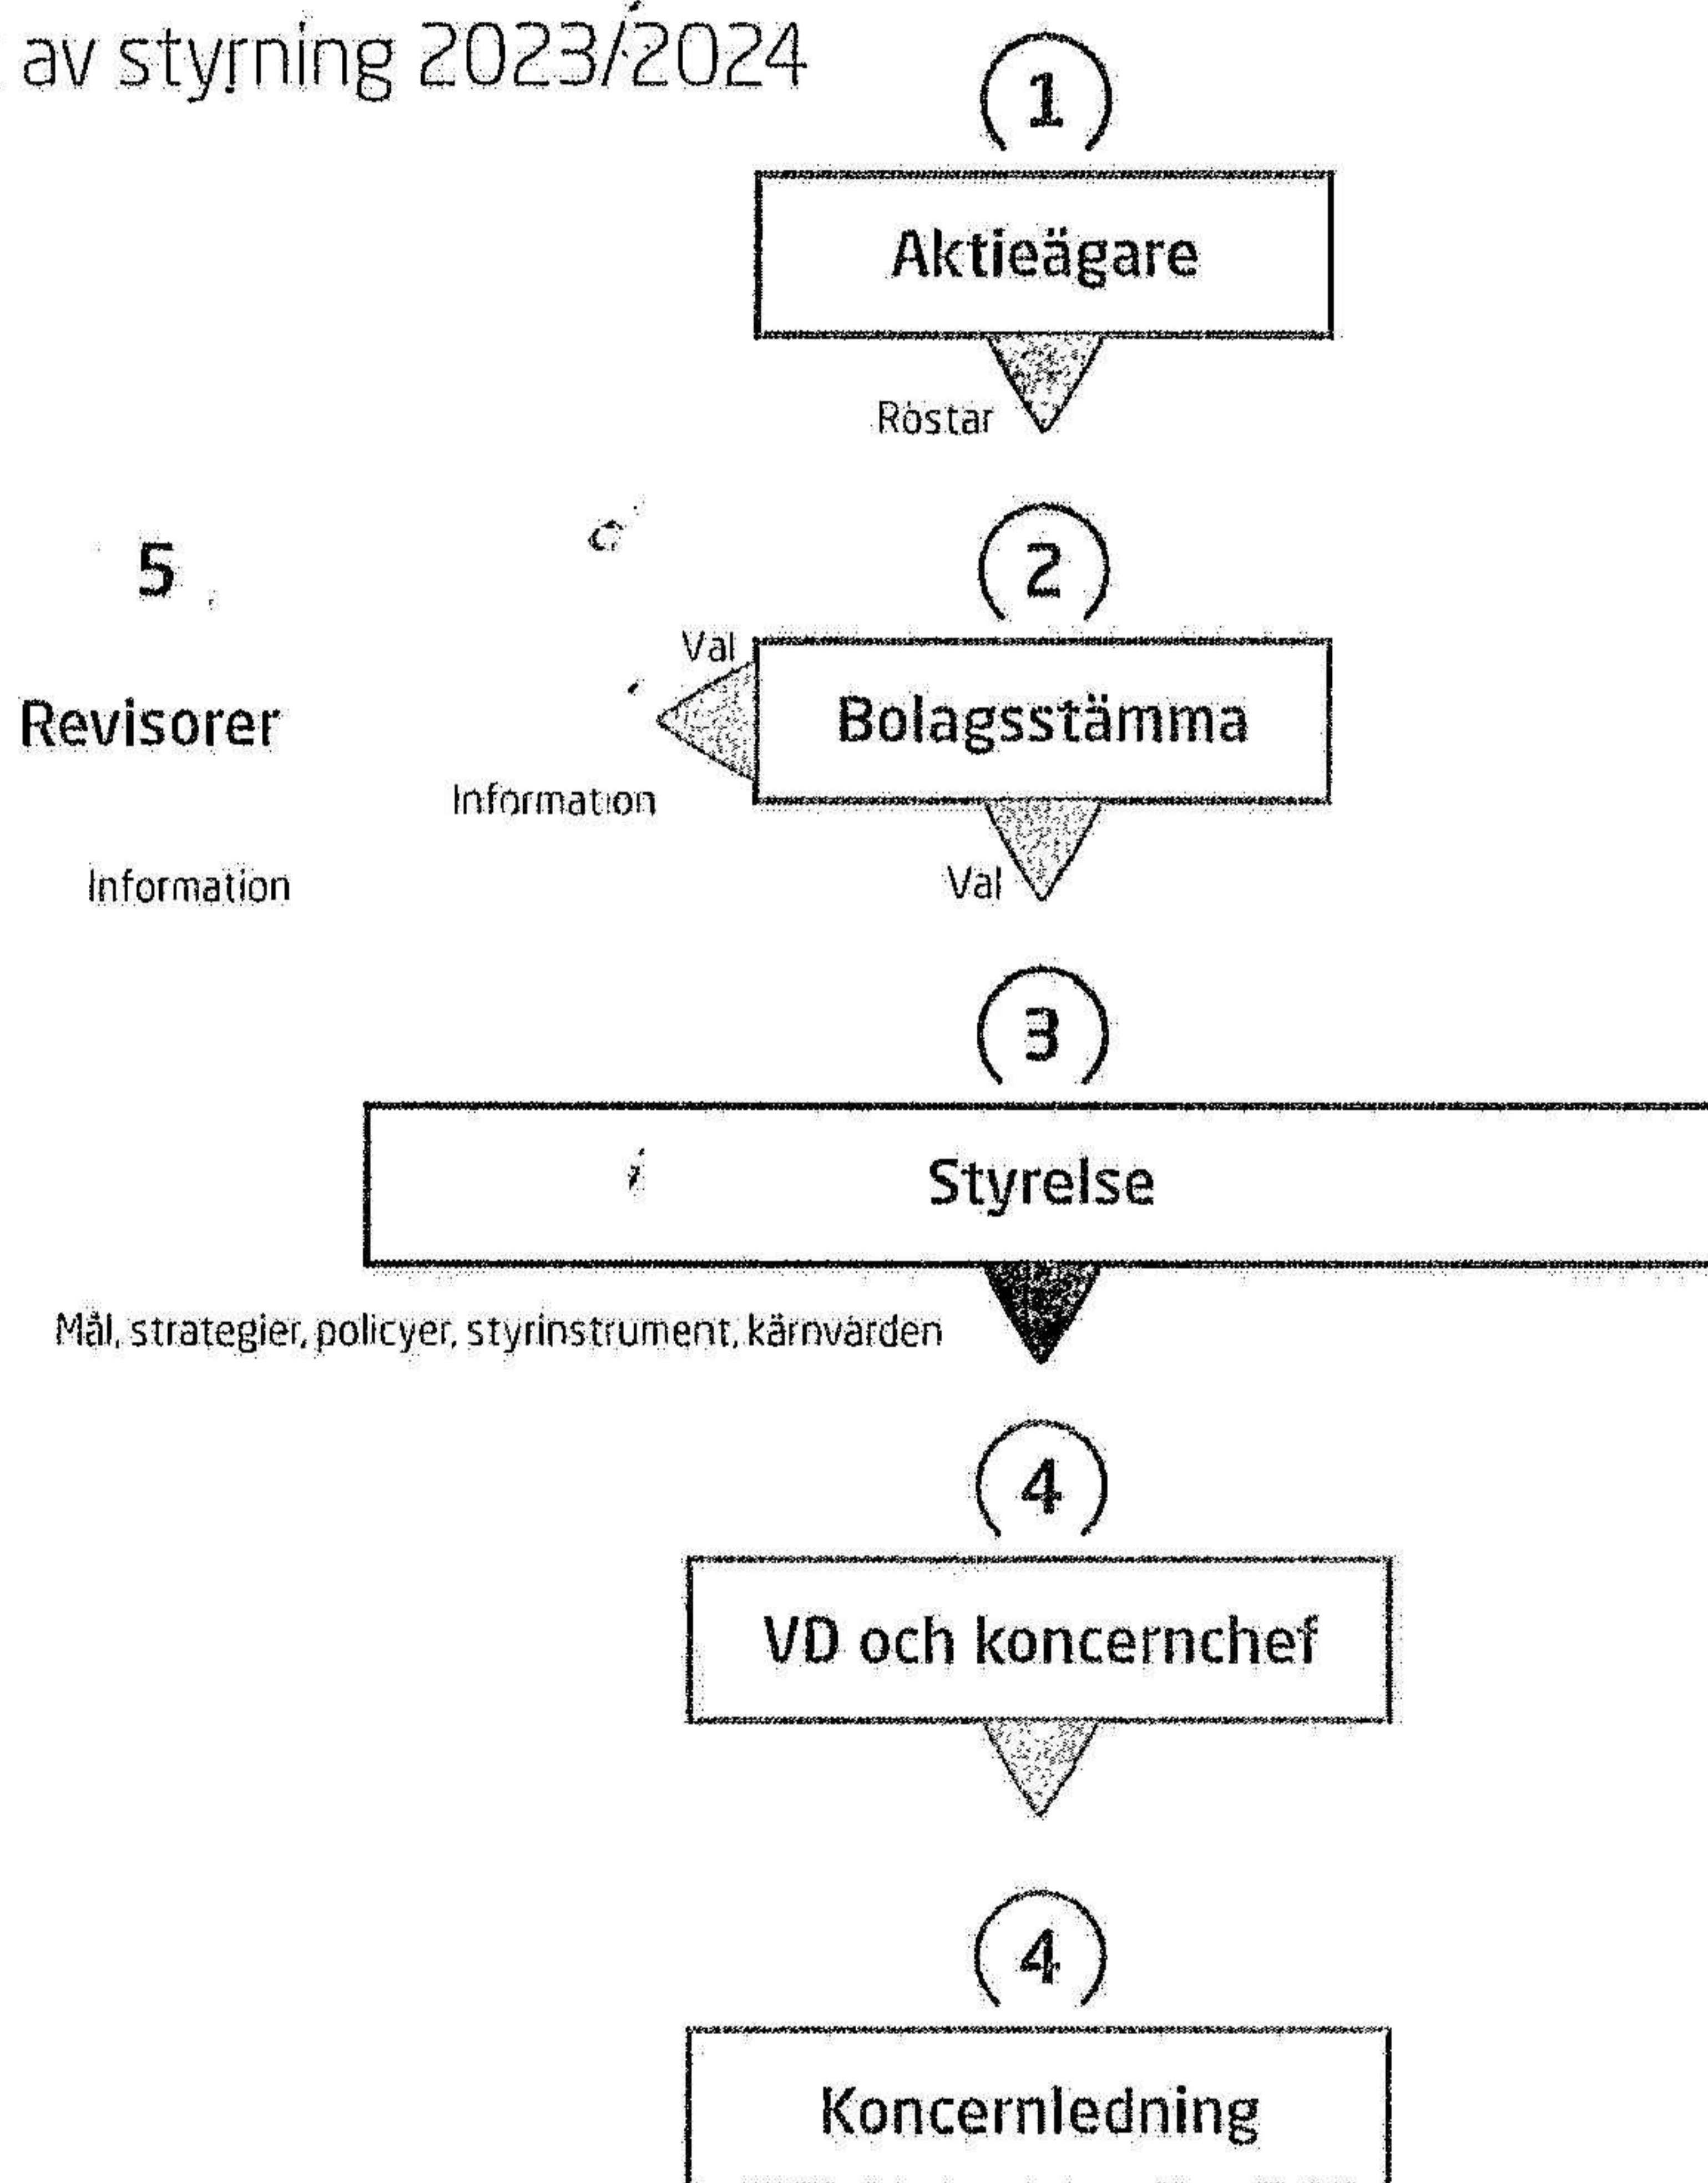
av styrning 2023/2024

1

Aktieägare

Röstar

5

Revisorer

Information

2

Val

Bolagsstämma

Information

Val

3

Styrelse

Mål, strategier, policyer, styrinstrument, kärnvärden

4

VD och koncernchef

4

Koncernledning